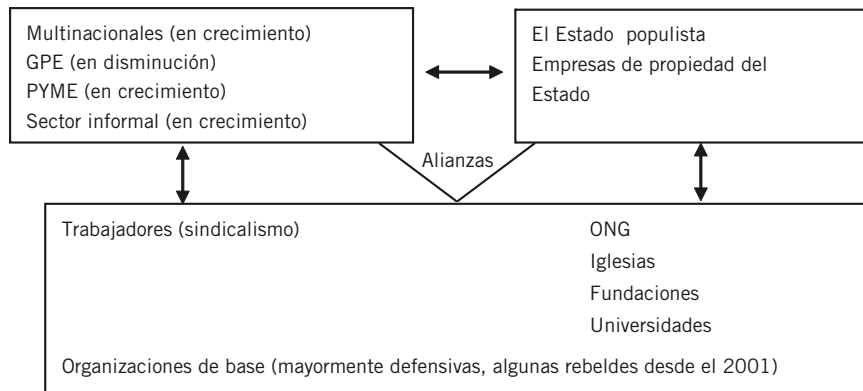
Multinacionales (en crecimiento)
GPE (en disminución)
PYME (en crecimiento)
Sector informal (en crecimiento)

El Estado populista
Empresas de propiedad del Estado

Alianzas

Trabajadores (sindicalismo)

ONG
Iglesias
Fundaciones
Universidades

Organizaciones de base (mayormente defensivas, algunas rebeldes desde el 2001)